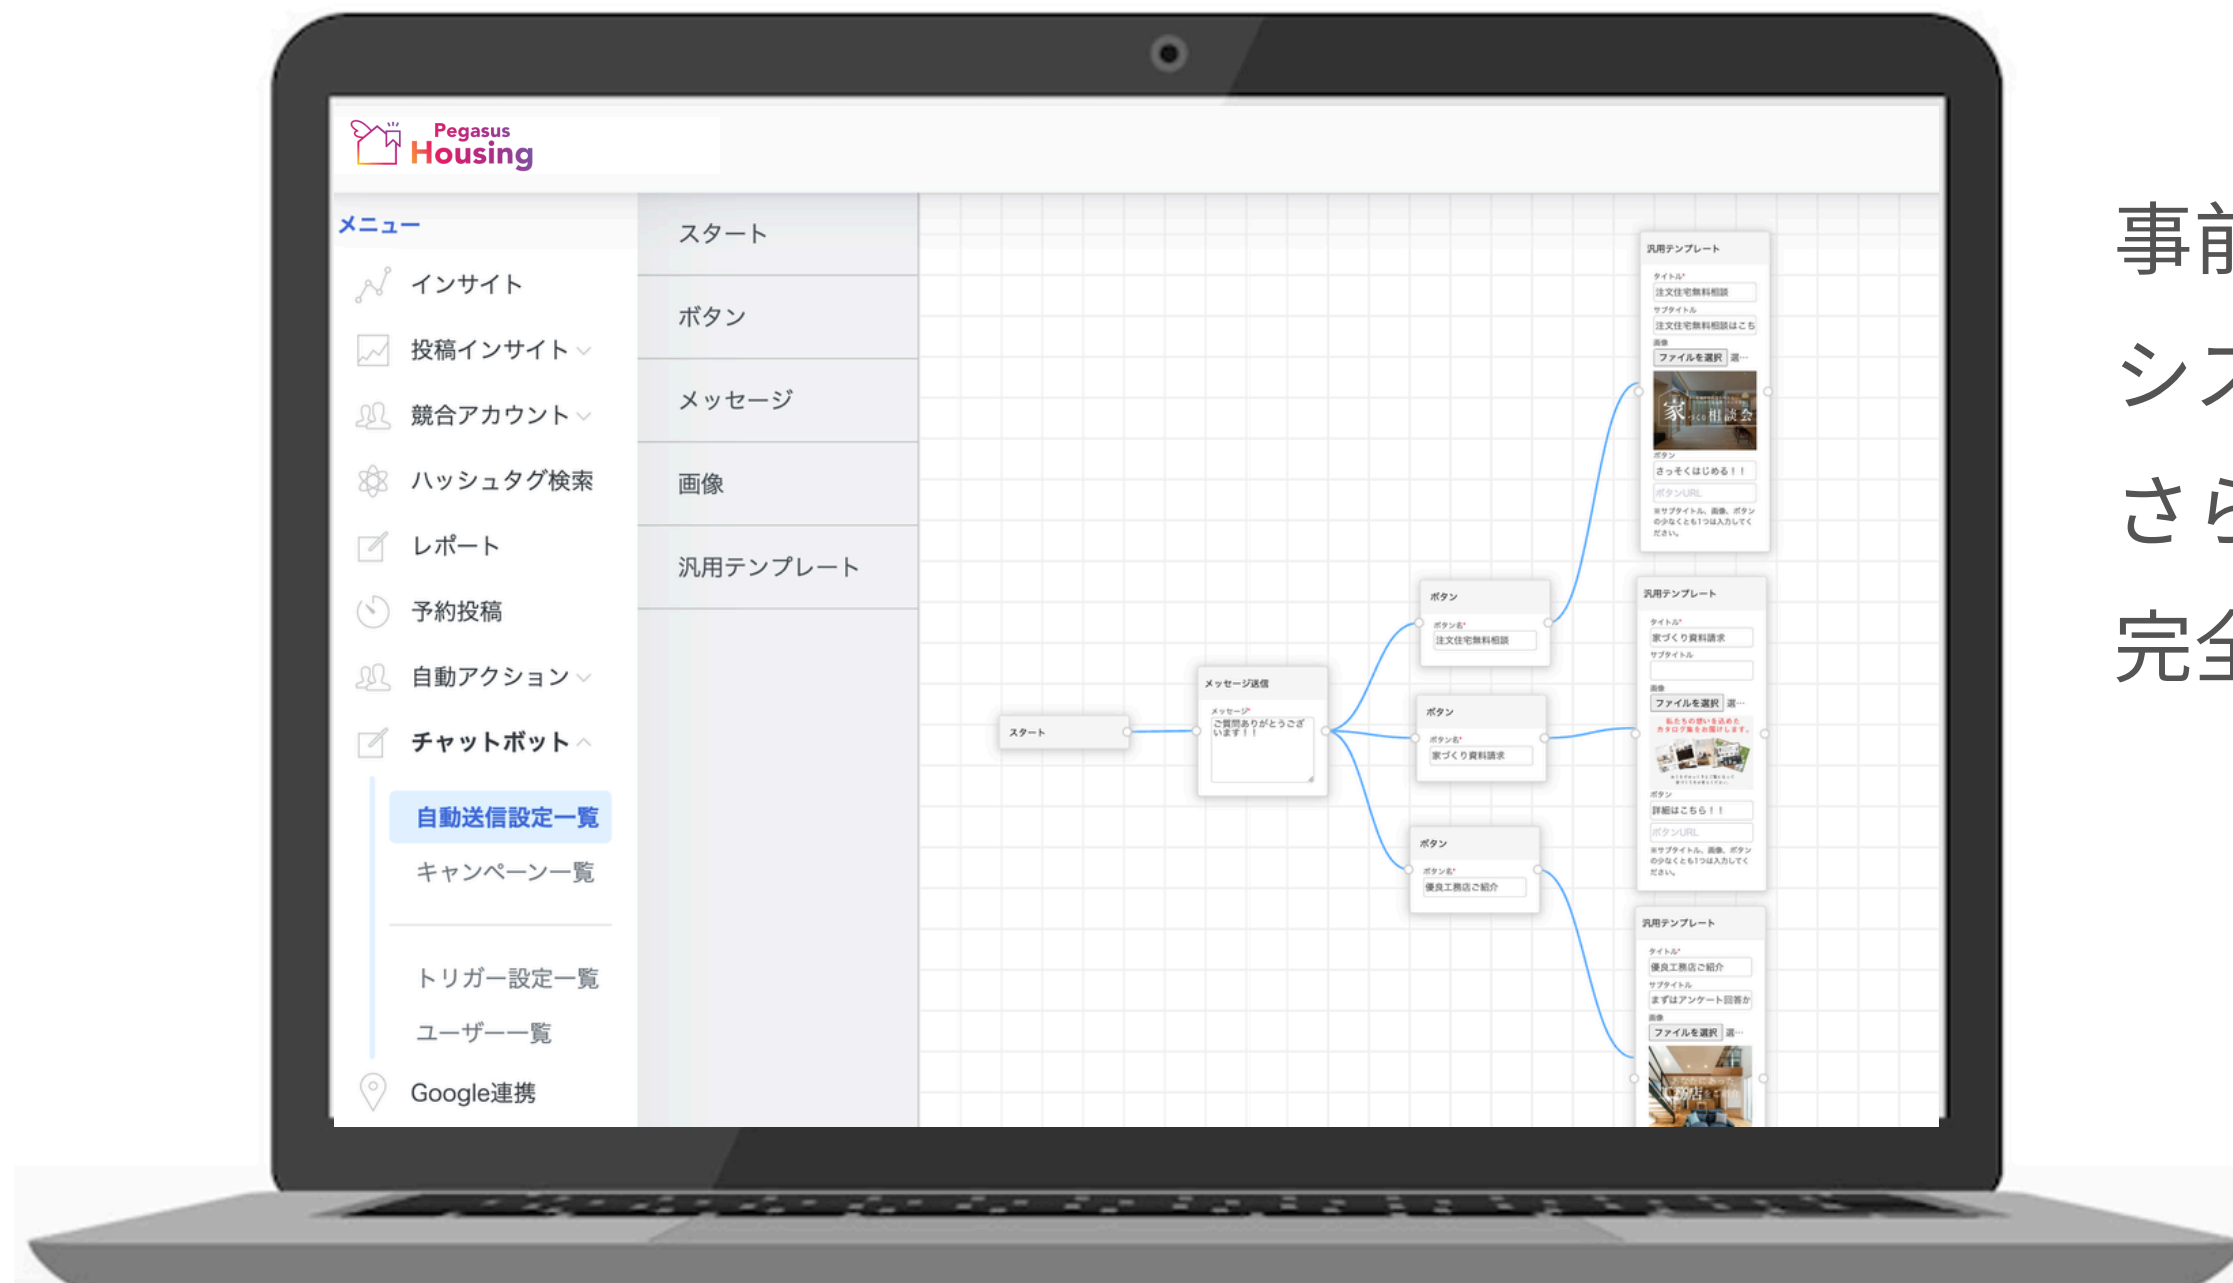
Pegasus
Housing

メニュー
インサイト
投稿インサイト
競合アカウント
ハッシュタグ検索
レポート
予約投稿
自動アクション
チャットボット
自動送信設定一覧
キャンペーン一覧
トリガー設定一覧
ユーザー一覧
Google連携

スタート
ボタン
メッセージ
画像
汎用テンプレート

スタート
メッセージ送信
メッセージ*
ご質問ありがとうございます！！
ボタン
ボタン名*
注文住宅無料相談
ボタン
ボタン名*
家づくり資料請求
ボタン
ボタン名*
優良工務店ご紹介

汎用テンプレート
タイトル*
注文住宅無料相談
サブタイトル
注文住宅無料相談はこち
画像
ファイルを選択 選…
家 相談会
ボタン
さっそくはじめる！！
ボタンURL
※サブタイトル、画像、ボタンの少なくとも1つは入力してください。

汎用テンプレート
タイトル*
家づくり資料請求
サブタイトル
画像
ファイルを選択 選…
ボタン
詳細はこちら！！
ボタンURL
※サブタイトル、画像、ボタンの少なくとも1つは入力してください。

汎用テンプレート
タイトル*
優良工務店ご紹介
サブタイトル
まずはアンケート回答か
画像
ファイルを選択 選…

事前
シ
さら
完全